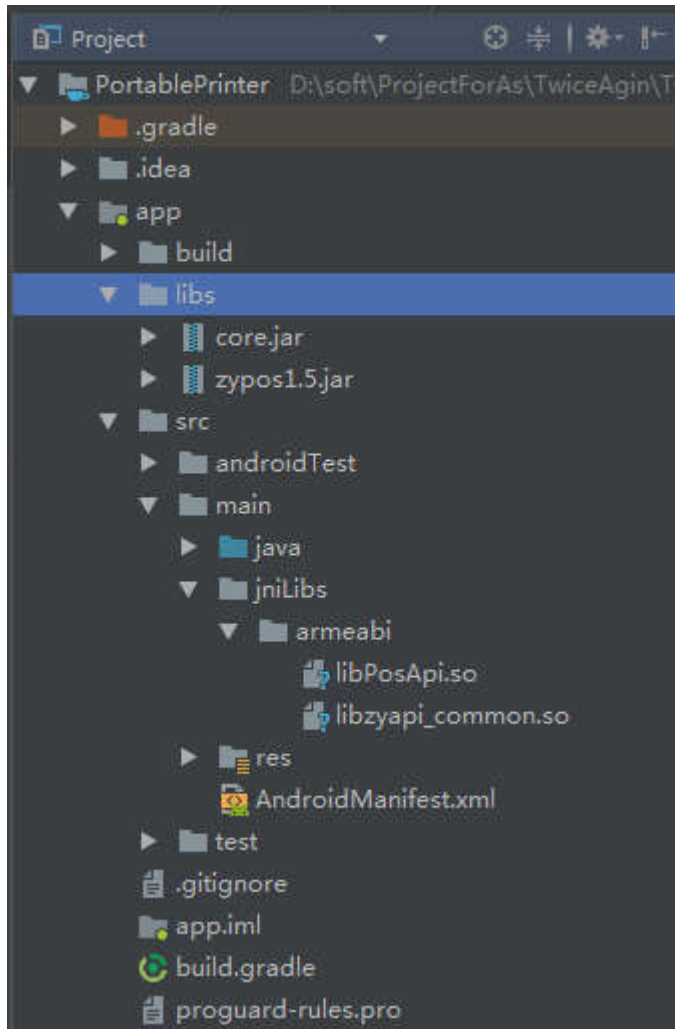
Project

PortablePrinter D:\soft\ProjectForAs\TwiceAgin\T

.gradle

.idea

app

build

libs

core.jar

zypos1.5.jar

src

androidTest

main

java

jniLibs

armeabi

libPosApi.so

libzyapi_common.so

res

AndroidManifest.xml

test

.gitignore

app.iml

build.gradle

proguard-rules.pro